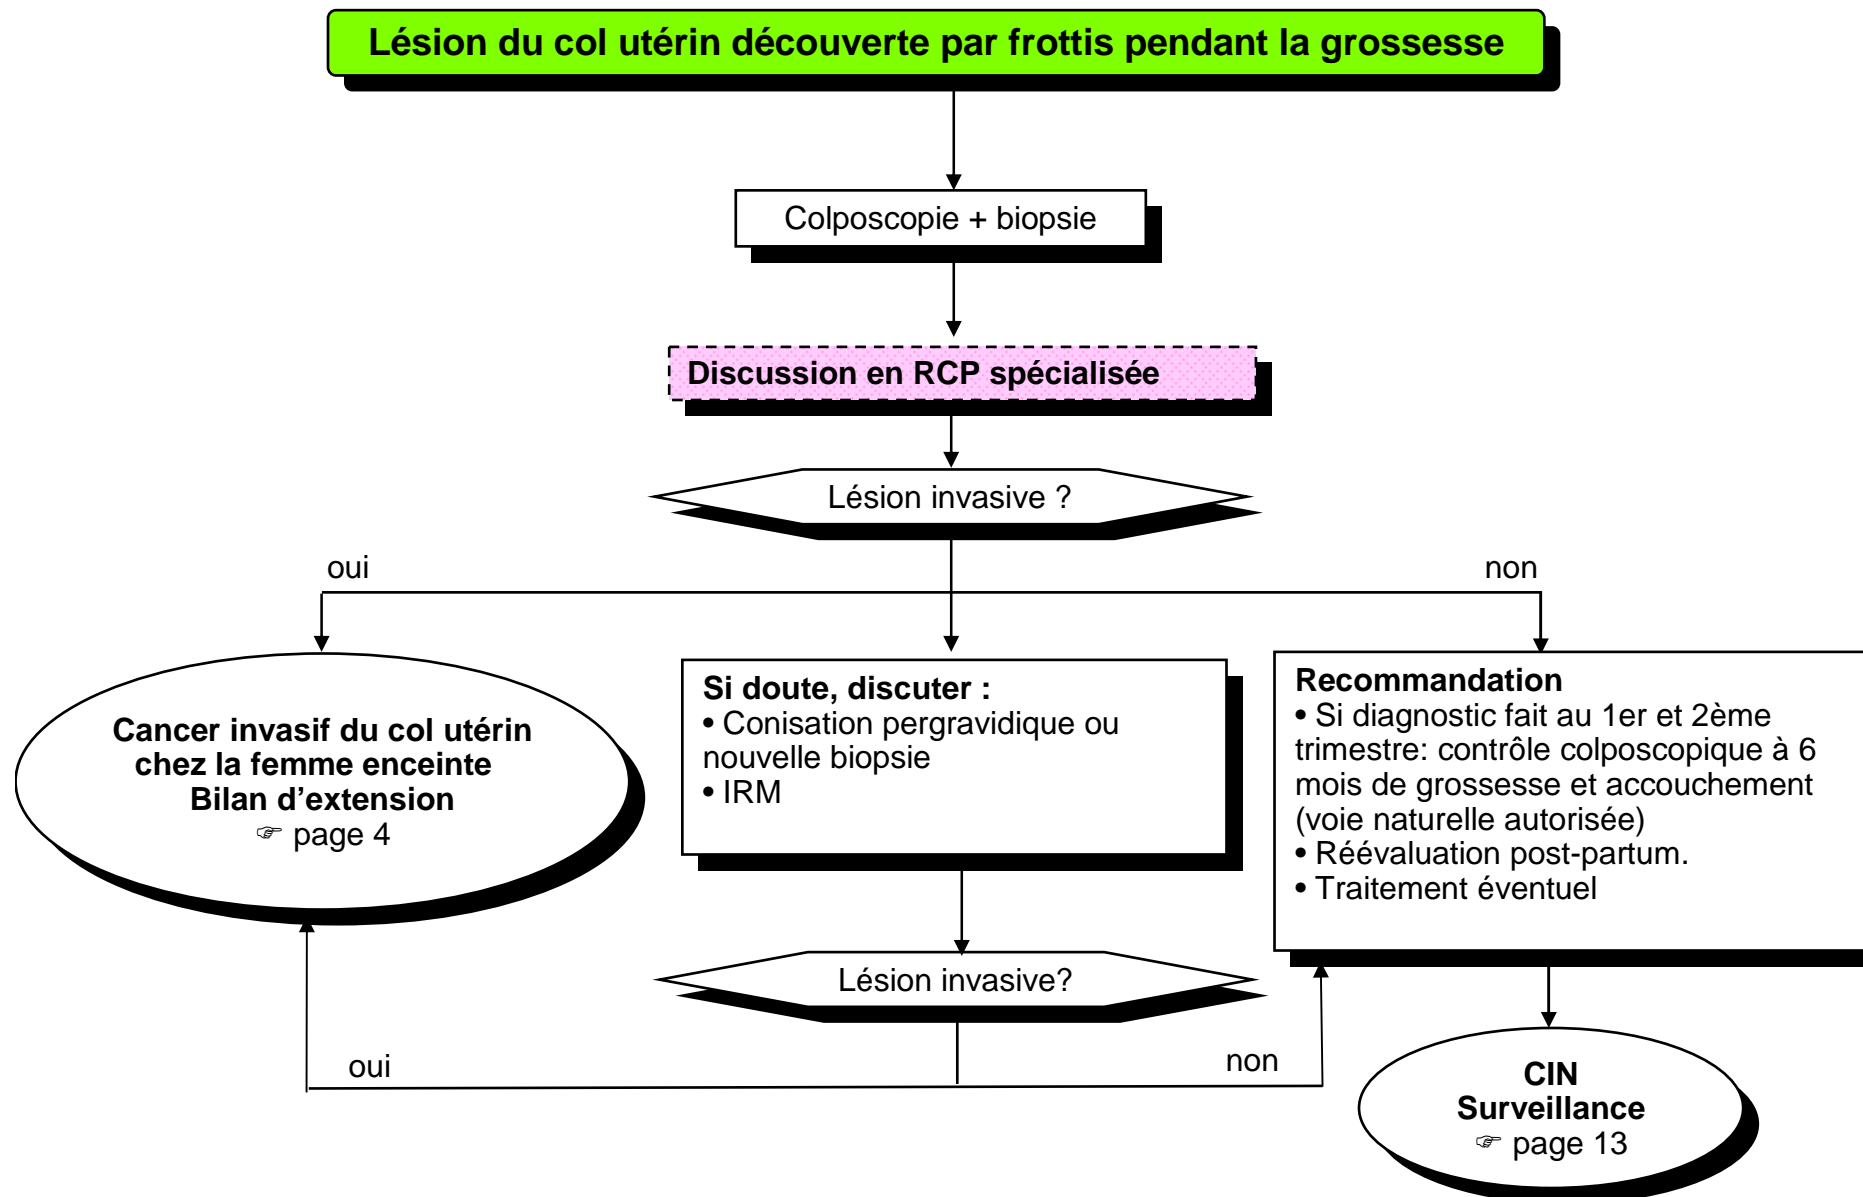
Lésion du col utérin découverte par frottis pendant la grossesse

Colposcopie + biopsie

Discussion en RCP spécialisée

Lésion invasive ?

oui

non

Cancer invasif du col utérin chez la femme enceinte Bilan d'extension
☞ page 4

Si doute, discuter :
• Conisation pergravidique ou nouvelle biopsie
• IRM

Recommandation
• Si diagnostic fait au 1er et 2ème trimestre: contrôle colposcopique à 6 mois de grossesse et accouchement (voie naturelle autorisée)
• Réévaluation post-partum.
• Traitement éventuel

Lésion invasive?

oui

non

CIN
Surveillance
☞ page 13